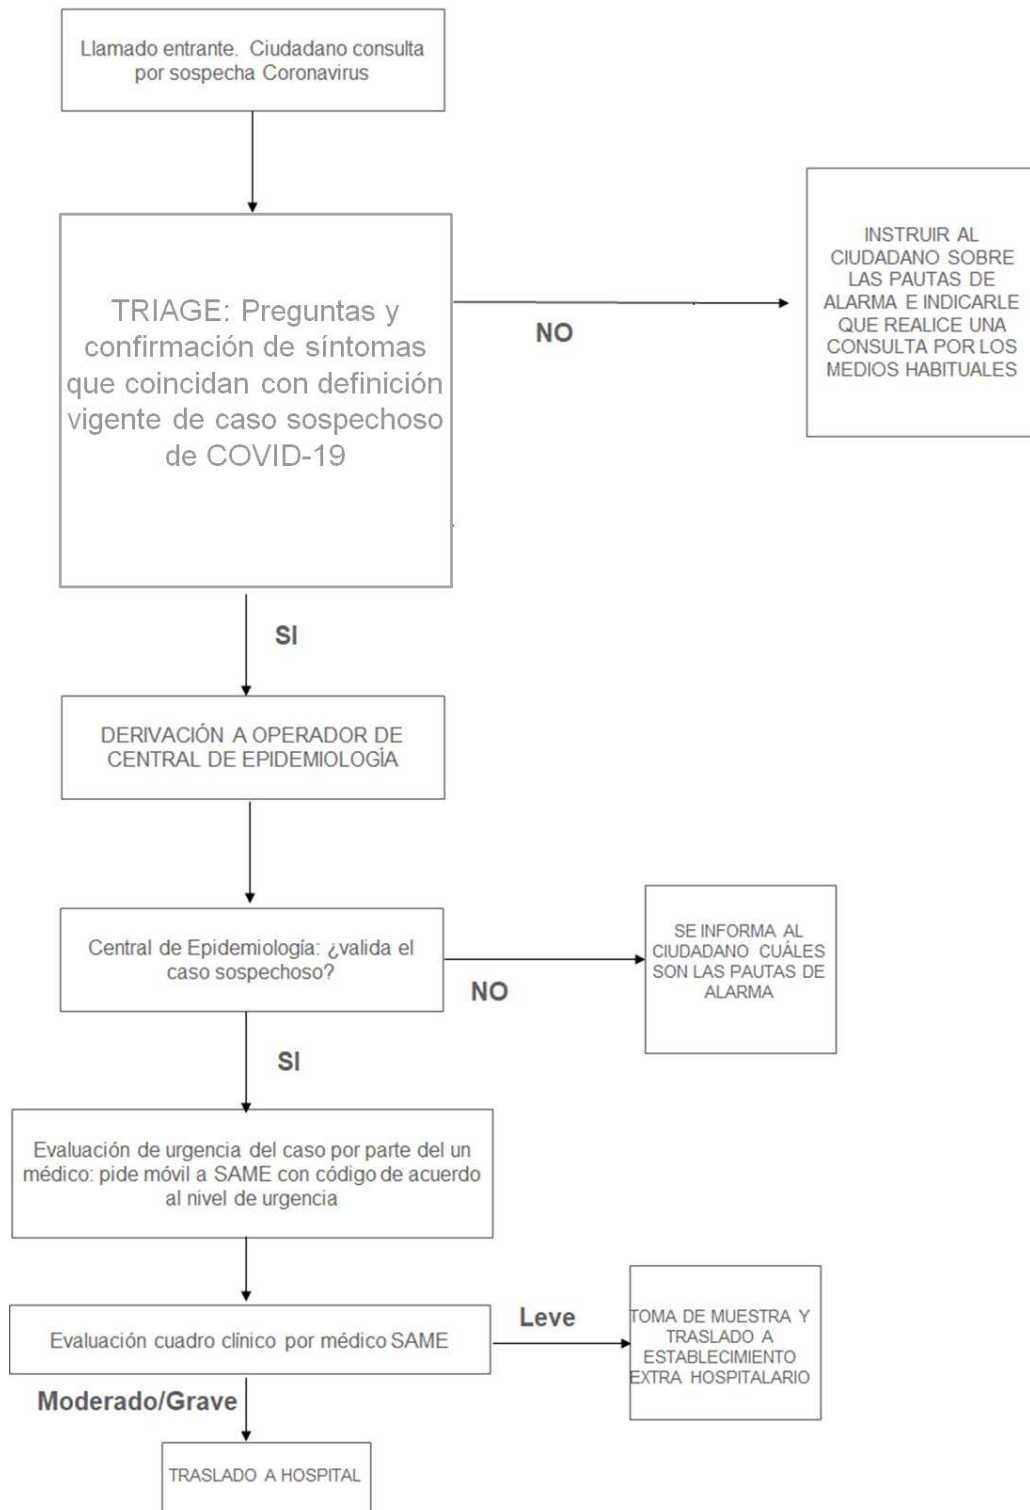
Llamado entrante. Ciudadano consulta por sospecha Coronavirus

TRIAGE: Preguntas y confirmación de síntomas que coincidan con definición vigente de caso sospechoso de COVID-19

NO

INSTRUIR AL CIUDADANO SOBRE LAS PAUTAS DE ALARMA E INDICARLE QUE REALICE UNA CONSULTA POR LOS MEDIOS HABITUALES

SI

DERIVACIÓN A OPERADOR DE CENTRAL DE EPIDEMIOLOGÍA

Central de Epidemiología: ¿valida el caso sospechoso?

NO

SE INFORMA AL CIUDADANO CUÁLES SON LAS PAUTAS DE ALARMA

SI

Evaluación de urgencia del caso por parte del un médico: pide móvil a SAME con código de acuerdo al nivel de urgencia

Evaluación cuadro clínico por médico SAME

Leve

TOMA DE MUESTRA Y TRASLADO A ESTABLECIMIENTO EXTRA HOSPITALARIO

Moderado/Grave

TRASLADO A HOSPITAL